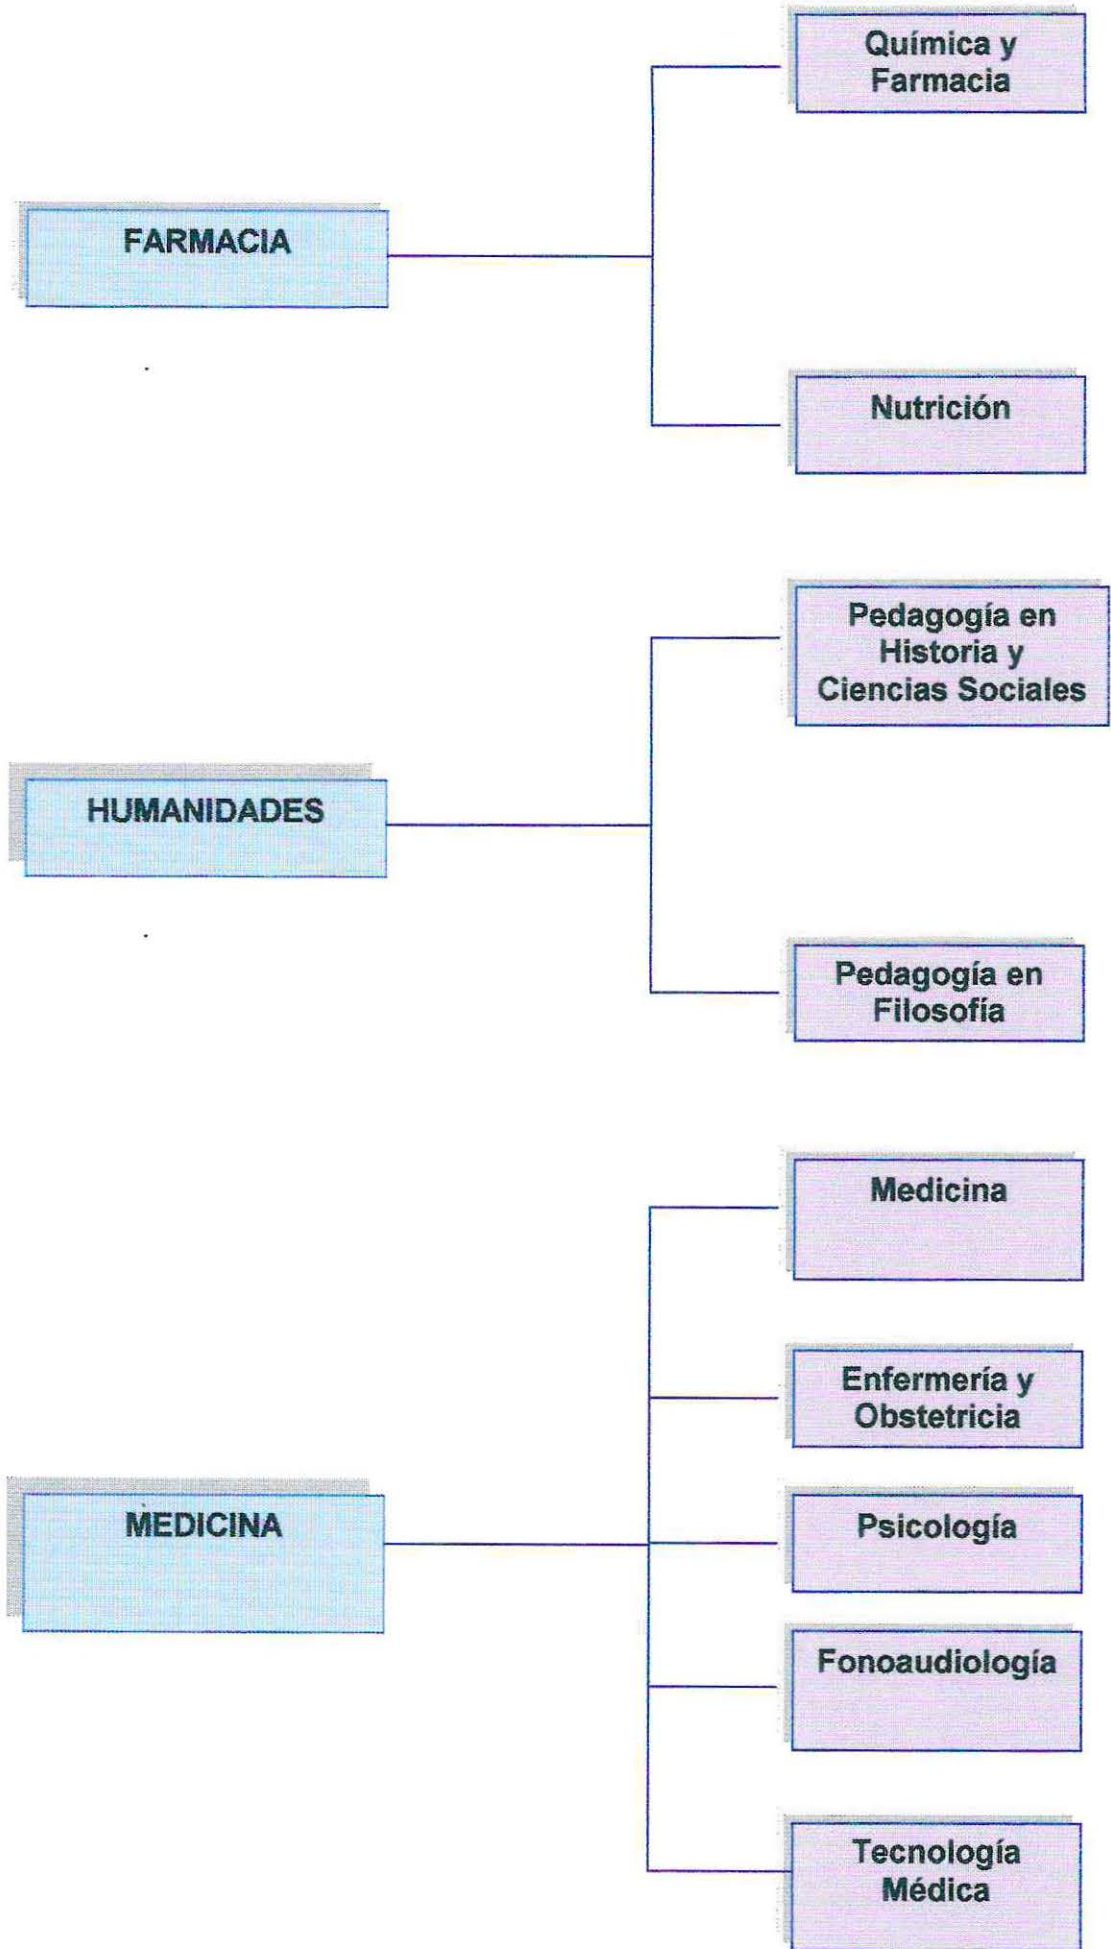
FARMACIA

Química y Farmacia

Nutrición

HUMANIDADES

Pedagogía en Historia y Ciencias Sociales

Pedagogía en Filosofía

MEDICINA

Medicina

Enfermería y Obstetricia

Psicología

Fonoaudiología

Tecnología Médica